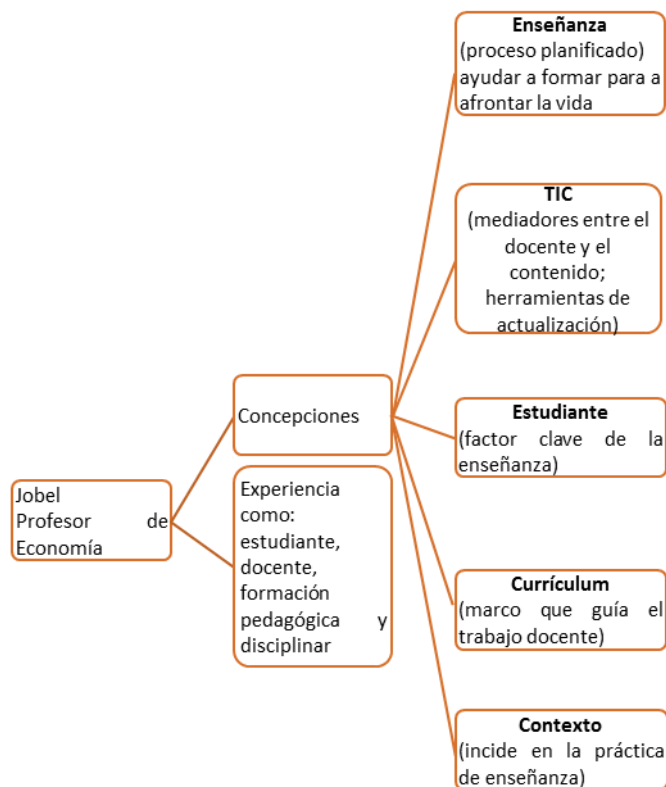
Jobel Profesor de Economía

Concepciones

Experiencia como: estudiante, docente, formación pedagógica y disciplinar

**Enseñanza**
(proceso planificado) ayudar a formar para a afrontar la vida

**TIC**
(mediadores entre el docente y el contenido; herramientas de actualización)

**Estudiante**
(factor clave de la enseñanza)

**Currículum**
(marco que guía el trabajo docente)

**Contexto**
(incide en la práctica de enseñanza)